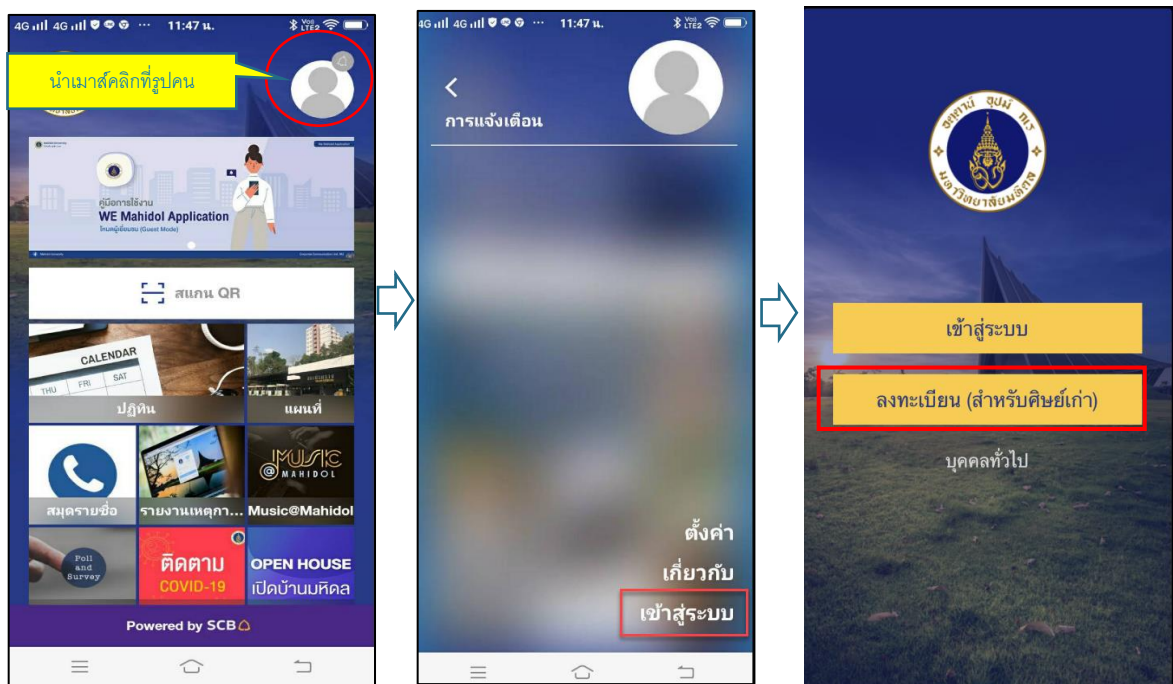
4G 4G ··· 11:47 น. Vol LTE2

นำเมาส์คลิกที่รูปคน

คู่มือการใช้งาน
WE Mahidol Application
โหมดผู้เยี่ยมชม (Guest Mode)

สแกน QR

CALENDAR
THU FRI SAT
ปฏิทิน

แผนที่

สมุดรายชื่อ

รายงานเหตุกา...

MUSIC @ MAHIDOL
Music@Mahidol

Poll and Survey

ติดตาม COVID-19

OPEN HOUSE
เปิดบ้านมหิดล

Powered by SCB

4G 4G 11:47 น. Vol LTE2

<
การแจ้งเตือน

ตั้งค่า
เกี่ยวกับ
เข้าสู่ระบบ

อตฺตานํ อุปมํ กเร
มหาวิทยาลัยมหิดล

เข้าสู่ระบบ

ลงทะเบียน (สำหรับศิษย์เก่า)

บุคคลทั่วไป